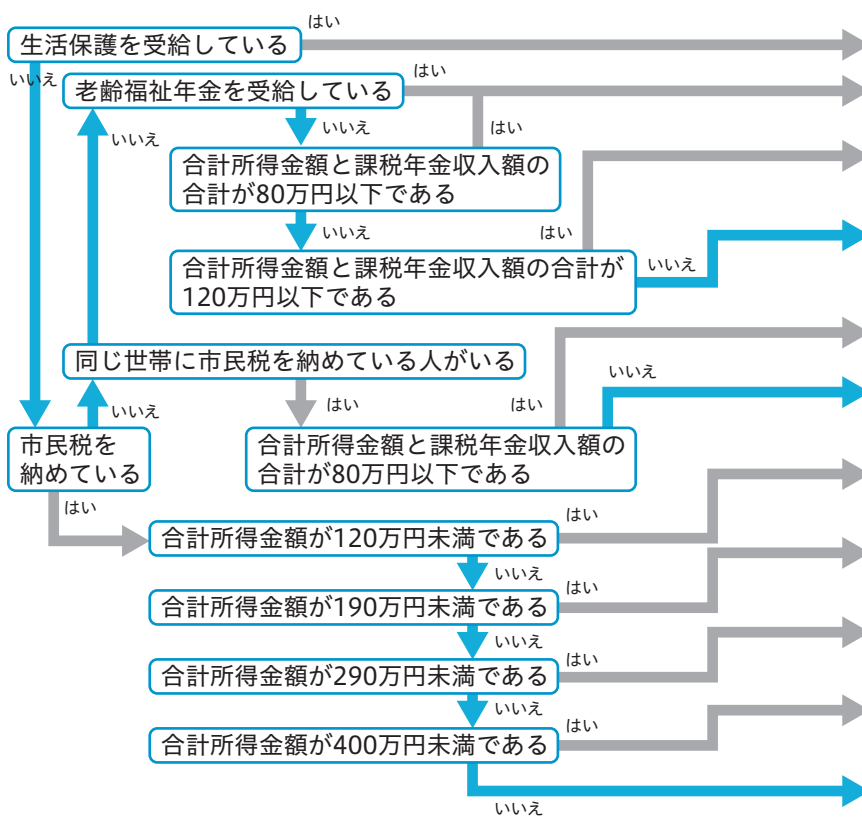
生活保護を受給している
はい
いいえ
老齢福祉年金を受給している
はい
いいえ
いいえ
はい
合計所得金額と課税年金収入額の合計が80万円以下である
いいえ
はい
合計所得金額と課税年金収入額の合計が120万円以下である
いいえ
同じ世帯に市民税を納めている人がいる
はい
はい
いいえ
いいえ
市民税を納めている
合計所得金額と課税年金収入額の合計が80万円以下である
はい
合計所得金額が120万円未満である
はい
いいえ
合計所得金額が190万円未満である
はい
いいえ
合計所得金額が290万円未満である
はい
いいえ
合計所得金額が400万円未満である
はい
いいえ